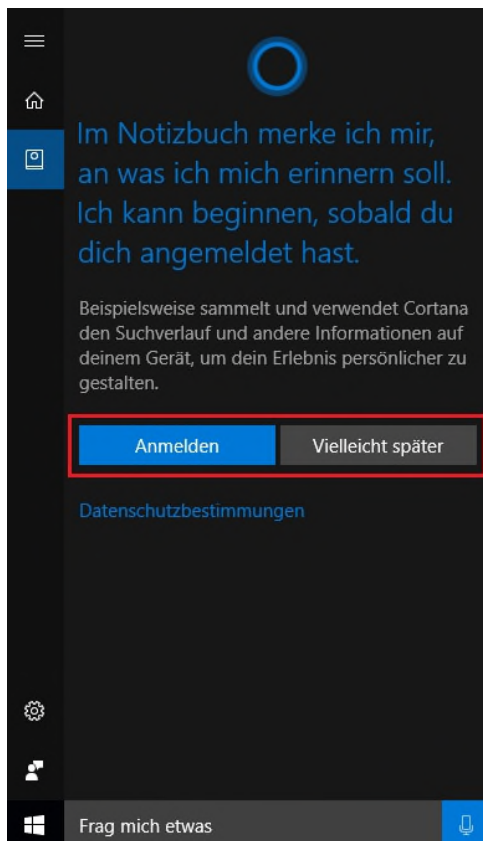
Im Notizbuch merke ich mir, an was ich mich erinnern soll. Ich kann beginnen, sobald du dich angemeldet hast.

Beispielsweise sammelt und verwendet Cortana den Suchverlauf und andere Informationen auf deinem Gerät, um dein Erlebnis persönlicher zu gestalten.

Anmelden

Vielleicht später

Datenschutzbestimmungen

Frag mich etwas